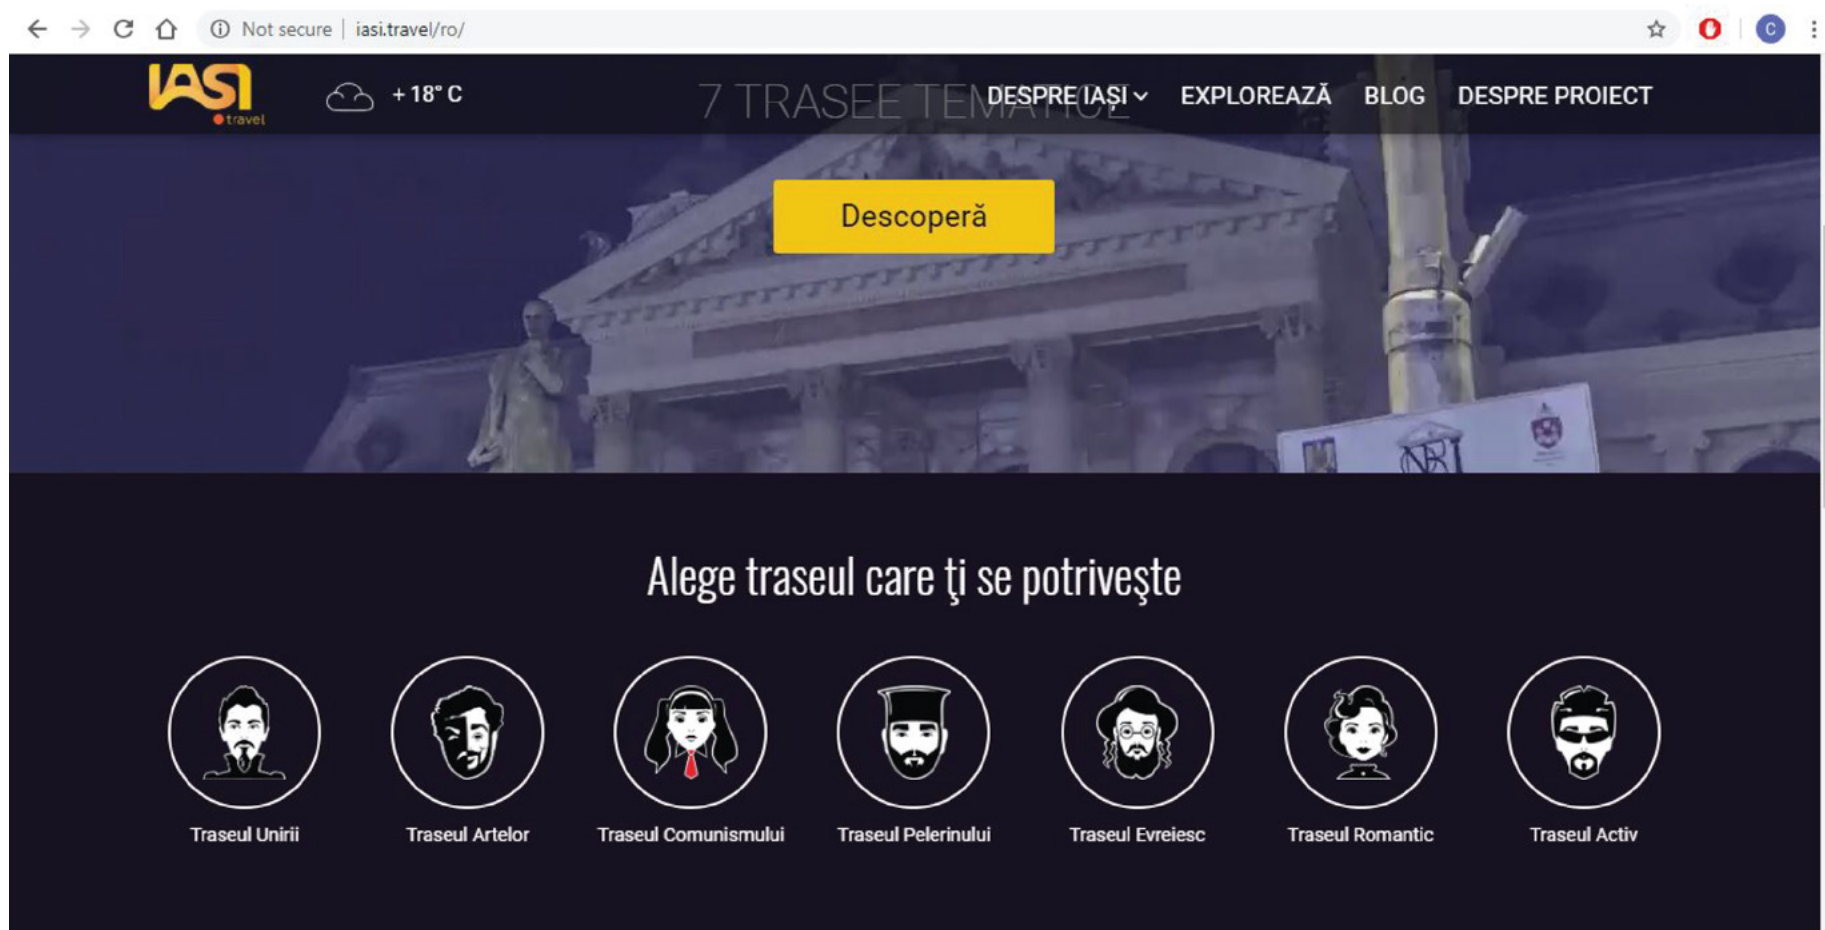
Not secure | iasi.travel/ro/

C

IASI travel

+ 18° C

7 TRASEE TEM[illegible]

DESPRE IAȘI EXPLOREAZĂ BLOG DESPRE PROIECT

Descoperă

Alege traseul care ţi se potriveşte

Traseul Unirii

Traseul Artelor

Traseul Comunismului

Traseul Pelerinului

Traseul Evreiesc

Traseul Romantic

Traseul Activ